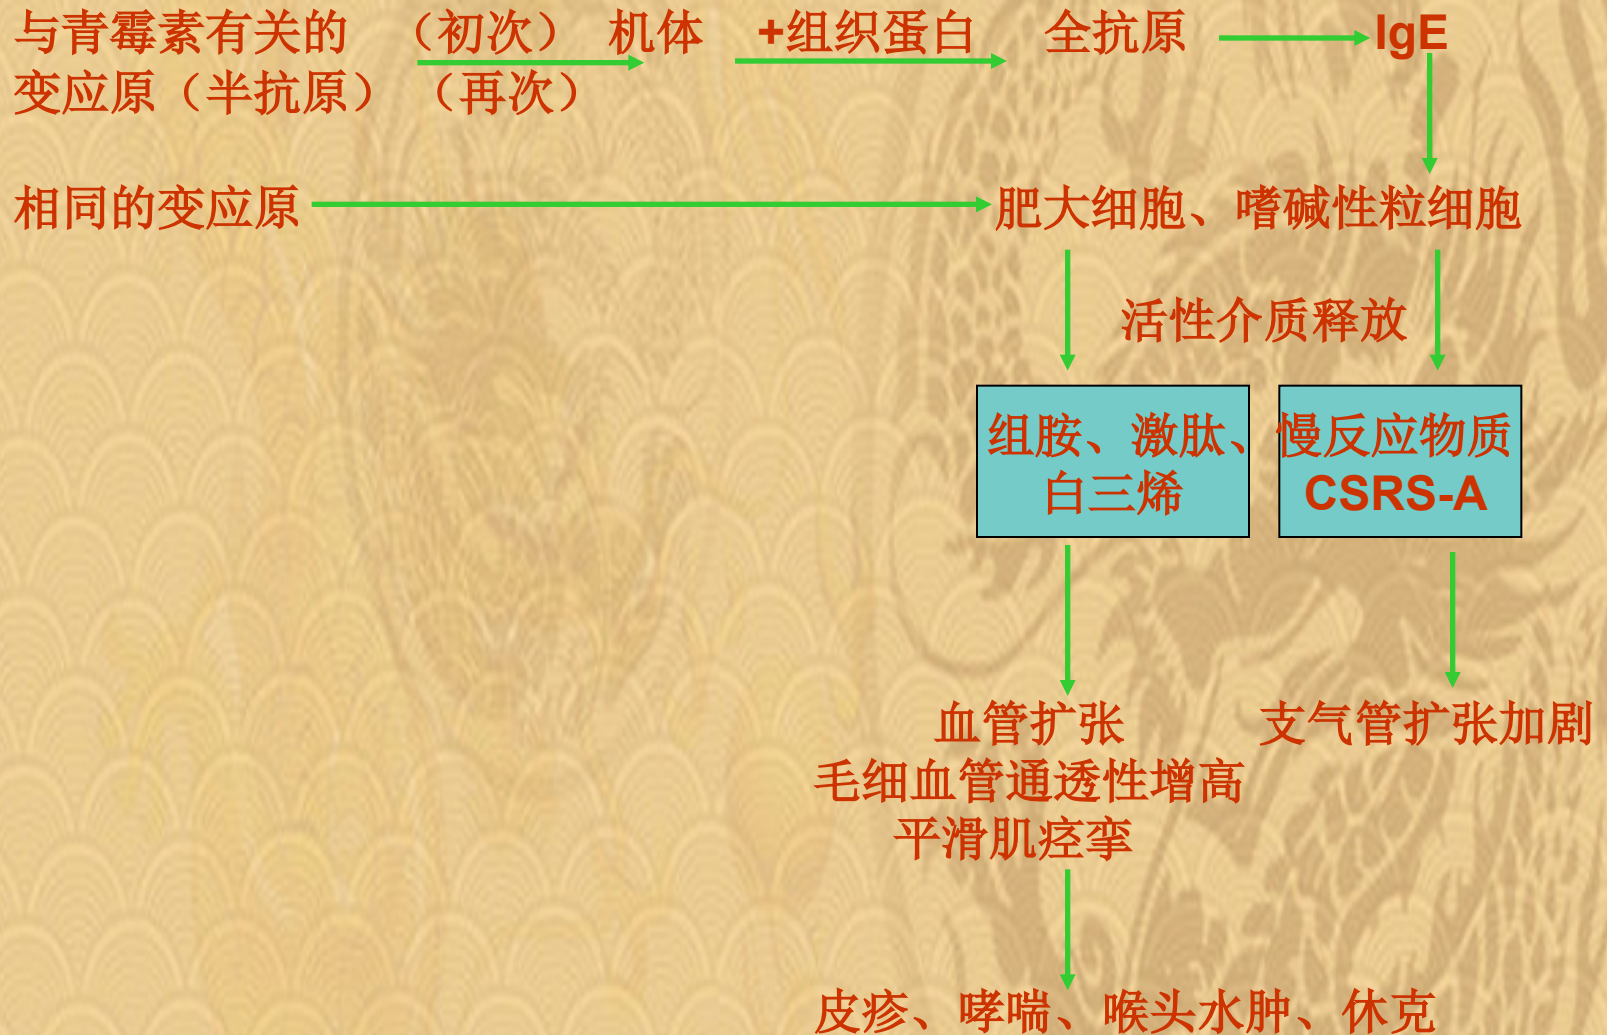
与青霉素有关的变应原（半抗原） （初次） （再次） 机体 +组织蛋白 全抗原 IgE

相同的变应原 肥大细胞、嗜碱性粒细胞

活性介质释放

组胺、激肽、白三烯

慢反应物质 CSRS-A

血管扩张
毛细血管通透性增高
平滑肌痉挛

支气管扩张加剧

皮疹、哮喘、喉头水肿、休克